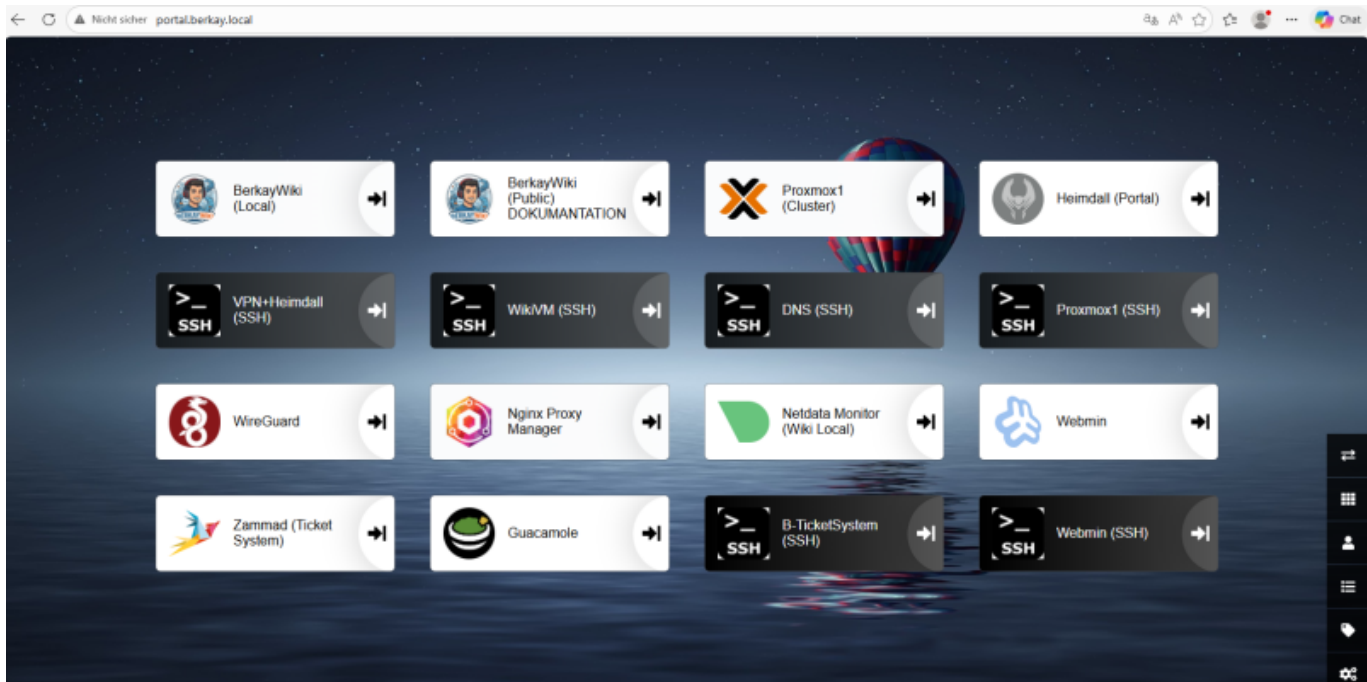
Nicht sicher portal.berkay.local

Chat

BerkayWiki (Local)

BerkayWiki (Public) DOKUMANTATION

Proxmox1 (Cluster)

Heimdall (Portal)

SSH VPN+Heimdall (SSH)

SSH WikiVM (SSH)

SSH DNS (SSH)

SSH Proxmox1 (SSH)

WireGuard

Nginx Proxy Manager

Netdata Monitor (Wiki Local)

Webmin

Zammad (Ticket System)

Guacamole

SSH B-TicketSystem (SSH)

SSH Webmin (SSH)